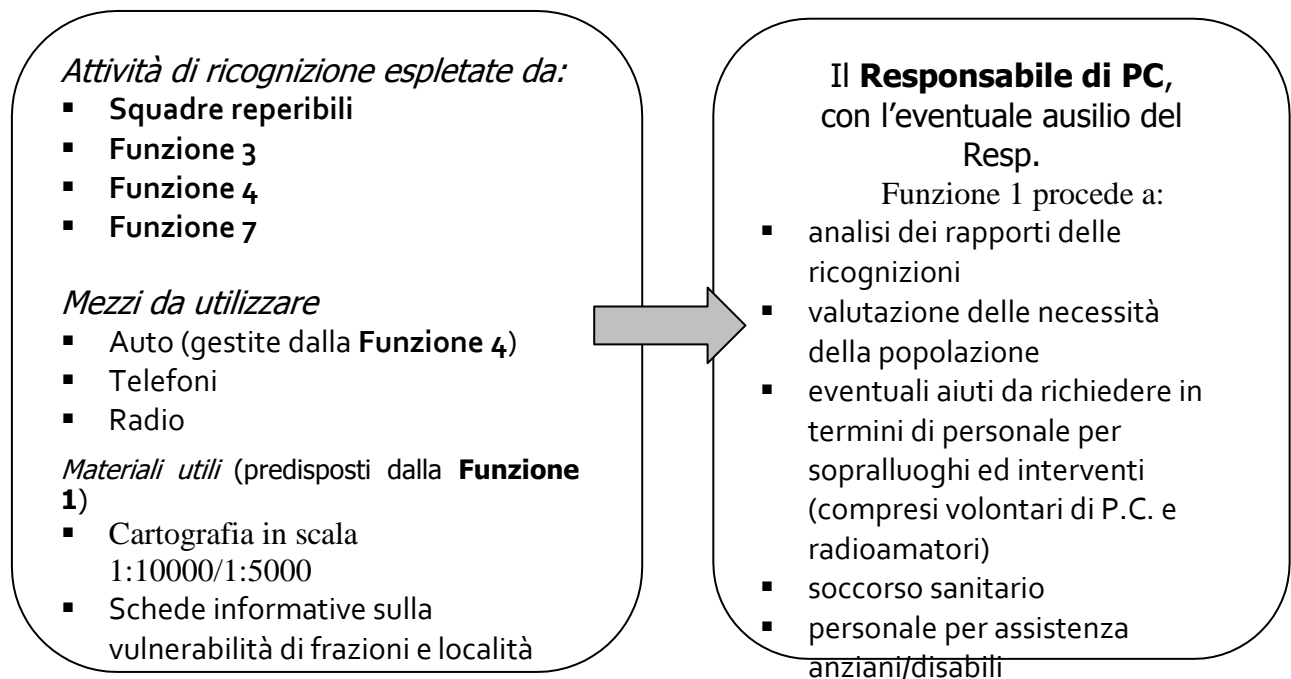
Attività di ricognizione espletate da:
- **Squadre reperibili**
- **Funzione 3**
- **Funzione 4**
- **Funzione 7**

Mezzi da utilizzare
- Auto (gestite dalla **Funzione 4**)
- Telefoni
- Radio

Materiali utili (predisposti dalla **Funzione 1**)
- Cartografia in scala 1:10000/1:5000
- Schede informative sulla vulnerabilità di frazioni e località

Il **Responsabile di PC**, con l'eventuale ausilio del Resp. Funzione 1 procede a:
- analisi dei rapporti delle ricognizioni
- valutazione delle necessità della popolazione
- eventuali aiuti da richiedere in termini di personale per sopralluoghi ed interventi (compresi volontari di P.C. e radioamatori)
- soccorso sanitario
- personale per assistenza anziani/disabili